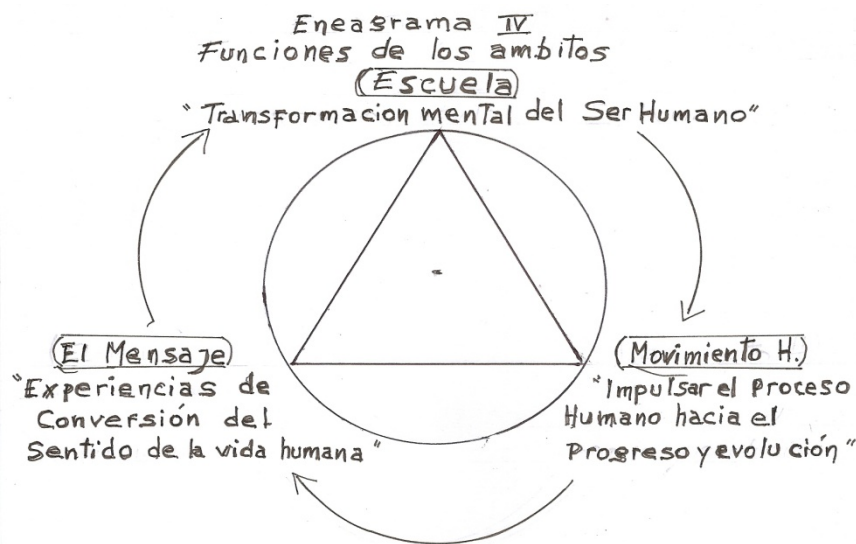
Eneagrama IV
Funciones de los ambitos
(Escuela)
"Transformacion mental del Ser Humano"

(El Mensaje)
"Experiencias de Conversión del Sentido de la vida humana"

(Movimiento H.)
"Impulsar el Proceso Humano hacia el Progreso y evolución"